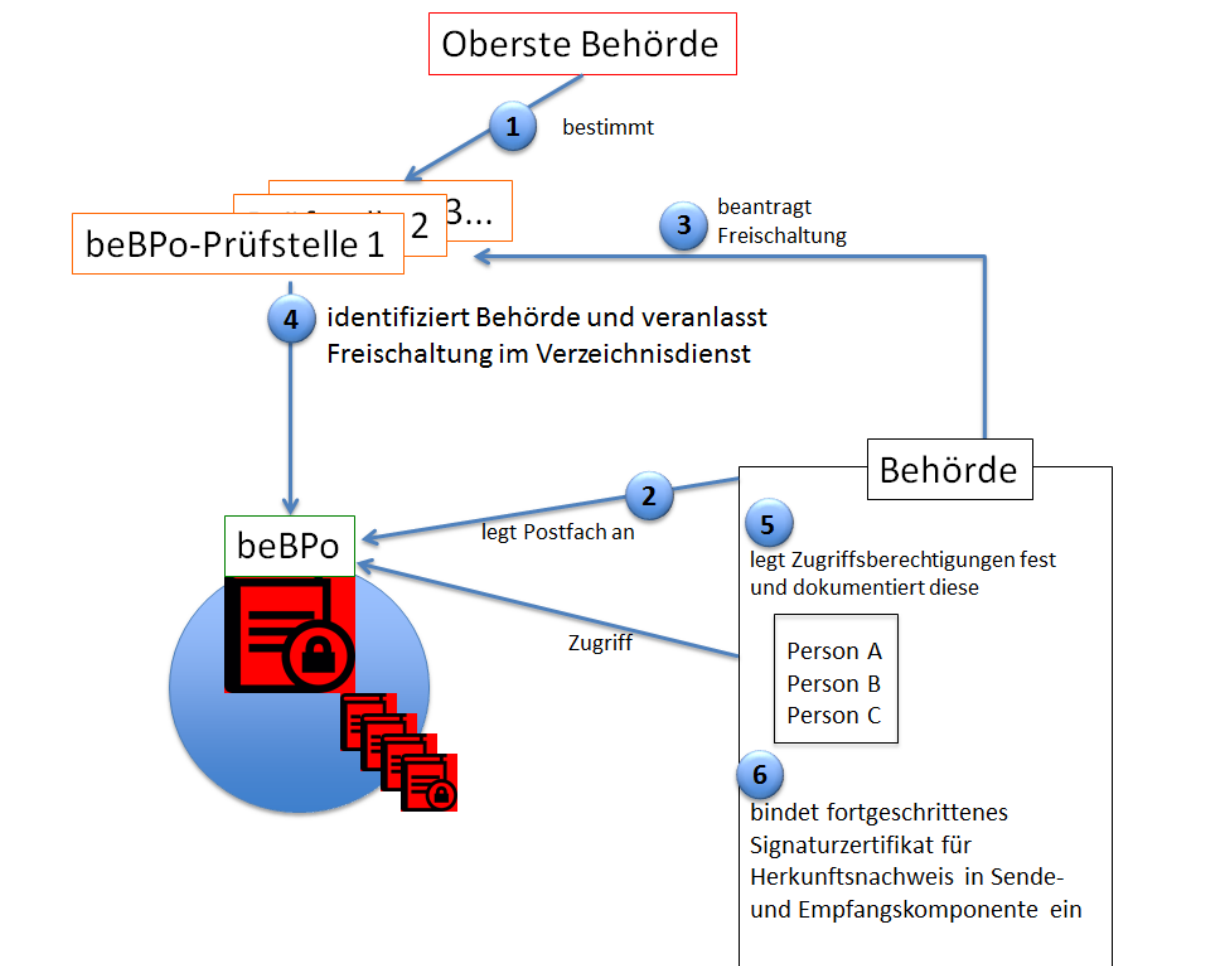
Oberste Behörde

1 bestimmt

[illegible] 3...

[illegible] 2

beBPo-Prüfstelle 1

3 beantragt Freischaltung

4 identifiziert Behörde und veranlasst Freischaltung im Verzeichnisdienst

Behörde

2 legt Postfach an

beBPo

5 legt Zugriffsberechtigungen fest und dokumentiert diese

Zugriff

Person A
Person B
Person C

6 bindet fortgeschrittenes Signaturzertifikat für Herkunftsnachweis in Sende- und Empfangskomponente ein